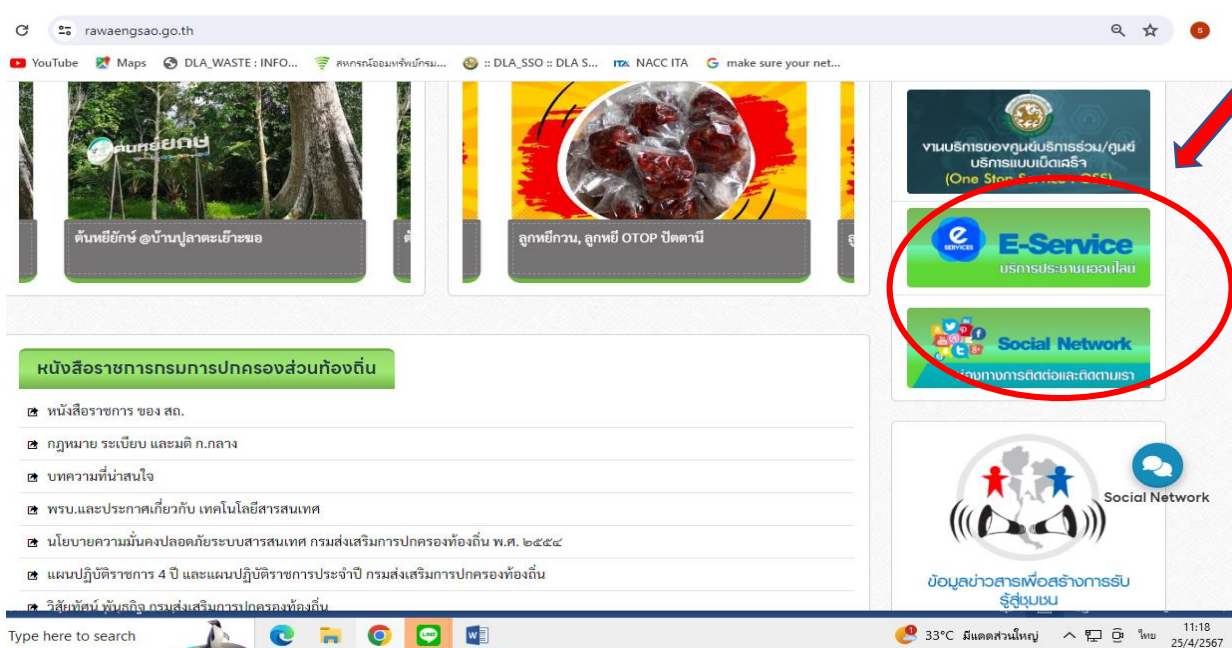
rawaengsao.go.th

YouTube Maps DLA_WASTE : INFO... สหกรณ์ออมทรัพย์กรม... :: DLA_SSO :: DLA S... NACC ITA make sure your net...

ต้นหยียักษ์ @บ้านปูลาตะเย๊าะมอ

ลูกหยีกวน, ลูกหยี OTOP ปัตตานี

งานบริการของศูนย์บริการร่วม/ศูนย์บริการแบบเบ็ดเสร็จ (One Stop Service : OSS)

E-Service
บริการประชาชนออนไลน์

Social Network
ช่องทางการติดต่อและติดตามเรา

หนังสือราชการกรมการปกครองส่วนท้องถิ่น

หนังสือราชการ ของ สถ.

กฎหมาย ระเบียบ และมติ ก.กลาง

บทความที่น่าสนใจ

พรบ.และประกาศเกี่ยวกับ เทคโนโลยีสารสนเทศ

นโยบายความมั่นคงปลอดภัยระบบสารสนเทศ กรมส่งเสริมการปกครองท้องถิ่น พ.ศ. ๒๕๕๔

แผนปฏิบัติราชการ 4 ปี และแผนปฏิบัติราชการประจำปี กรมส่งเสริมการปกครองท้องถิ่น

วิสัยทัศน์ พันธกิจ กรมส่งเสริมการปกครองท้องถิ่น

Social Network

ข้อมูลข่าวสารเพื่อสร้างการรับรู้สู่ชุมชน

Type here to search

33°C มีแดดส่วนใหญ่ ไทย 11:18 25/4/2567